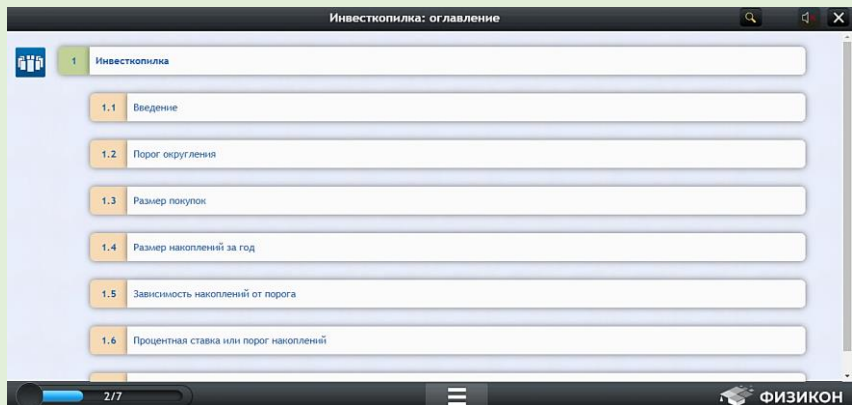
Инвесткопилка: оглавление

1 Инвесткопилка

1.1 Введение

1.2 Порог округления

1.3 Размер покупок

1.4 Размер накоплений за год

1.5 Зависимость накоплений от порога

1.6 Процентная ставка или порог накоплений

2/7

ФИЗИКОН